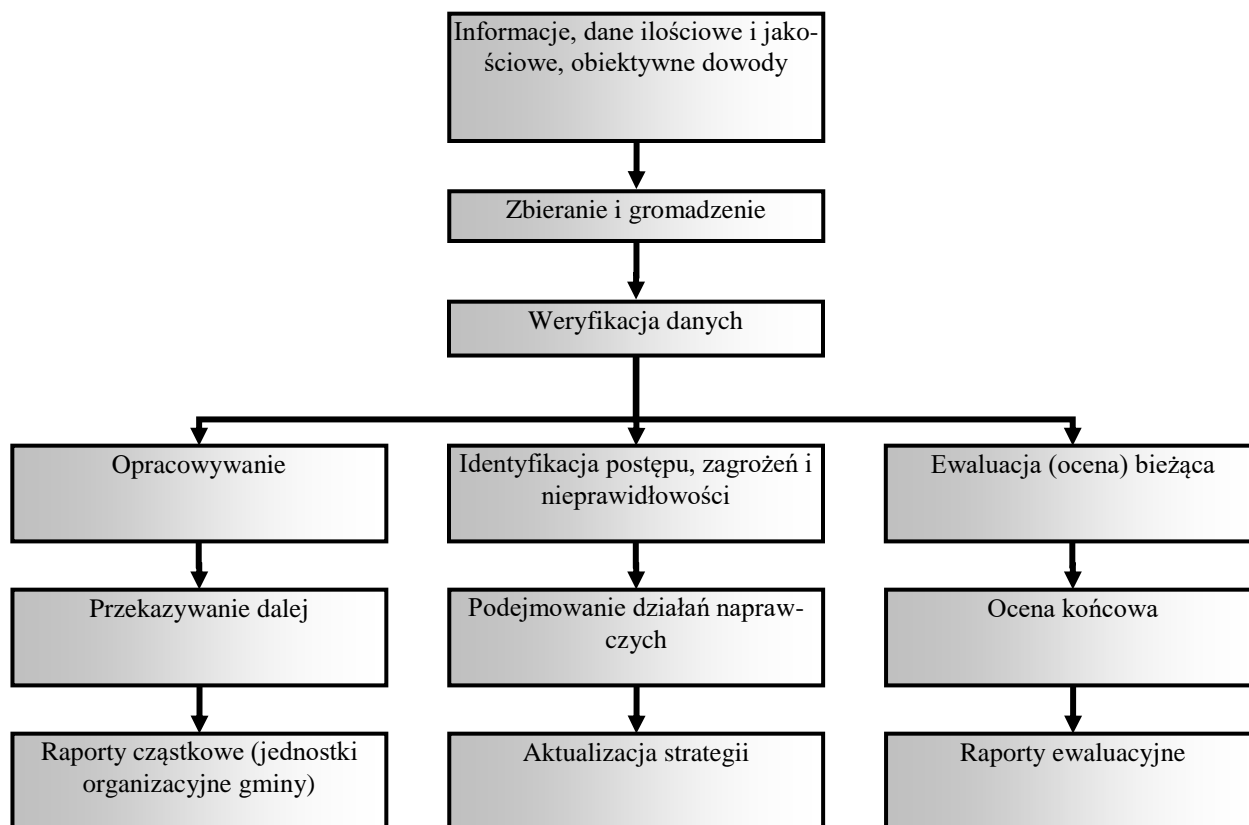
Informacje, dane ilościowe i jakościowe, obiektywne dowody

Zbieranie i gromadzenie

Weryfikacja danych

Opracowywanie

Identyfikacja postępu, zagrożeń i nieprawidłowości

Ewaluacja (ocena) bieżąca

Przekazywanie dalej

Podejmowanie działań naprawczych

Ocena końcowa

Raporty cząstkowe (jednostki organizacyjne gminy)

Aktualizacja strategii

Raporty ewaluacyjne